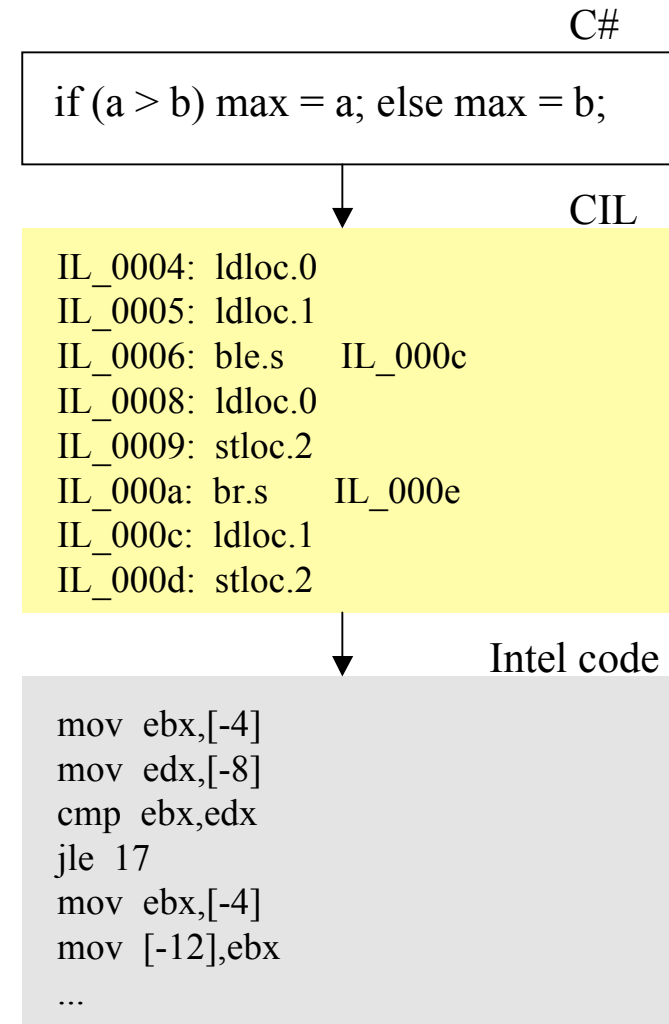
C#

if (a > b) max = a; else max = b;

CIL

IL_0004: ldloc.0
IL_0005: ldloc.1
IL_0006: ble.s IL_000c
IL_0008: ldloc.0
IL_0009: stloc.2
IL_000a: br.s IL_000e
IL_000c: ldloc.1
IL_000d: stloc.2

Intel code

mov ebx,[-4]
mov edx,[-8]
cmp ebx,edx
jle 17
mov ebx,[-4]
mov [-12],ebx
...